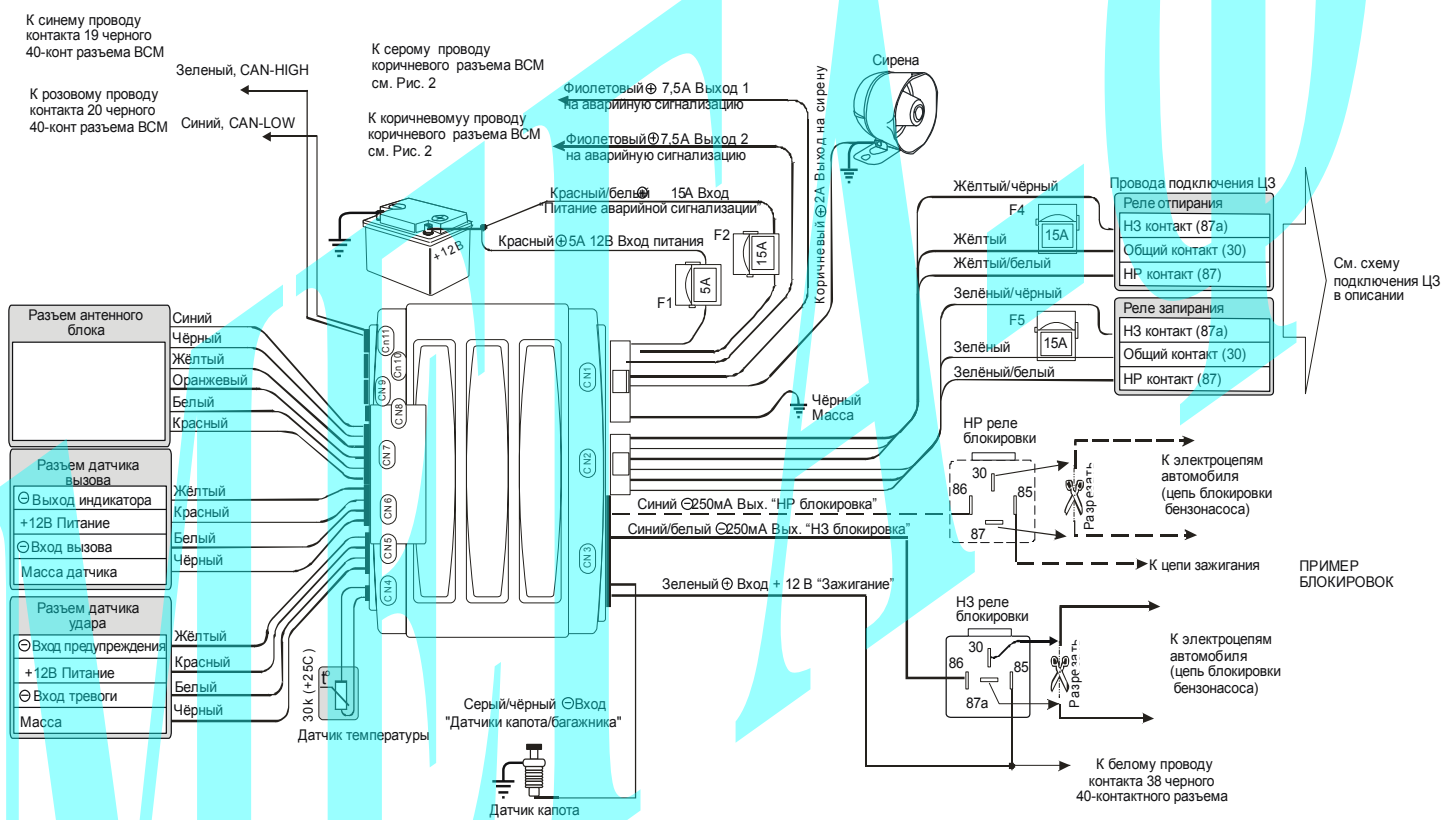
К синему проводу контакта 19 черного 40-конт разъема BCM

Зеленый, CAN-HIGH

К розовому проводу контакта 20 черного 40-конт разъема BCM

Синий, CAN-LOW

К серому проводу коричневого разъема BCM см. Рис. 2

К коричневомуу проводу коричневого разъема BCM см. Рис. 2

Фиолетовый⊕ 7,5А Выход 1 на аварийную сигнализацию

Фиолетовый⊕7,5А Выход 2 на аварийную сигнализацию

Сирена

Коричневый ⊕2А Выход на сирену

Красный/белый⊕ 15А Вход "Питание аварийной сигнализации"

Красный⊕5А 12В Вход питания

+12В

F2 15А

F1 5А

Жёлтый/чёрный

Провода подключения ЦЗ

Реле отпирания

F4 15А

НЗ контакт (87а)

Жёлтый

Общий контакт (30)

Жёлтый/белый

НР контакт (87)

См. схему подключения ЦЗ в описании

Зелёный/чёрный

Реле запирания

F5 15А

НЗ контакт (87а)

Зелёный

Общий контакт (30)

Зелёный/белый

НР контакт (87)

Разъем антенного блока

Синий
Чёрный
Жёлтый
Оранжевый
Белый
Красный

Cn11
Cn10
CN9
CN8
CN7
CN6
CN5
CN4
CN1
CN2
CN3

Чёрный Масса

НР реле блокировки

30
86
85
87

К электроцепям автомобиля (цепь блокировки бензонасоса)

Разрезать

Разъем датчика вызова

⊖Выход индикатора
+12В Питание
⊖Вход вызова
Масса датчика

Жёлтый
Красный
Белый
Чёрный

Синий ⊖250мА Вых. "НР блокировка"

Синий/белый ⊖250мА Вых. "НЗ блокировка"

К цепи зажигания

ПРИМЕР БЛОКИРОВОК

Зеленый ⊕ Вход + 12 В "Зажигание"

Разъем датчика удара

⊖Вход предупреждения
+12В Питание
⊖Вход тревоги
Масса

Жёлтый
Красный
Белый
Чёрный

НЗ реле блокировки

30
86
85
87а

К электроцепям автомобиля (цепь блокировки бензонасоса)

Разрезать

30k (+25C)

Датчик температуры

Серый/чёрный ⊖Вход "Датчики капота/багажника"

Датчик капота

К белому проводу контакта 38 черного 40-контактного разъема